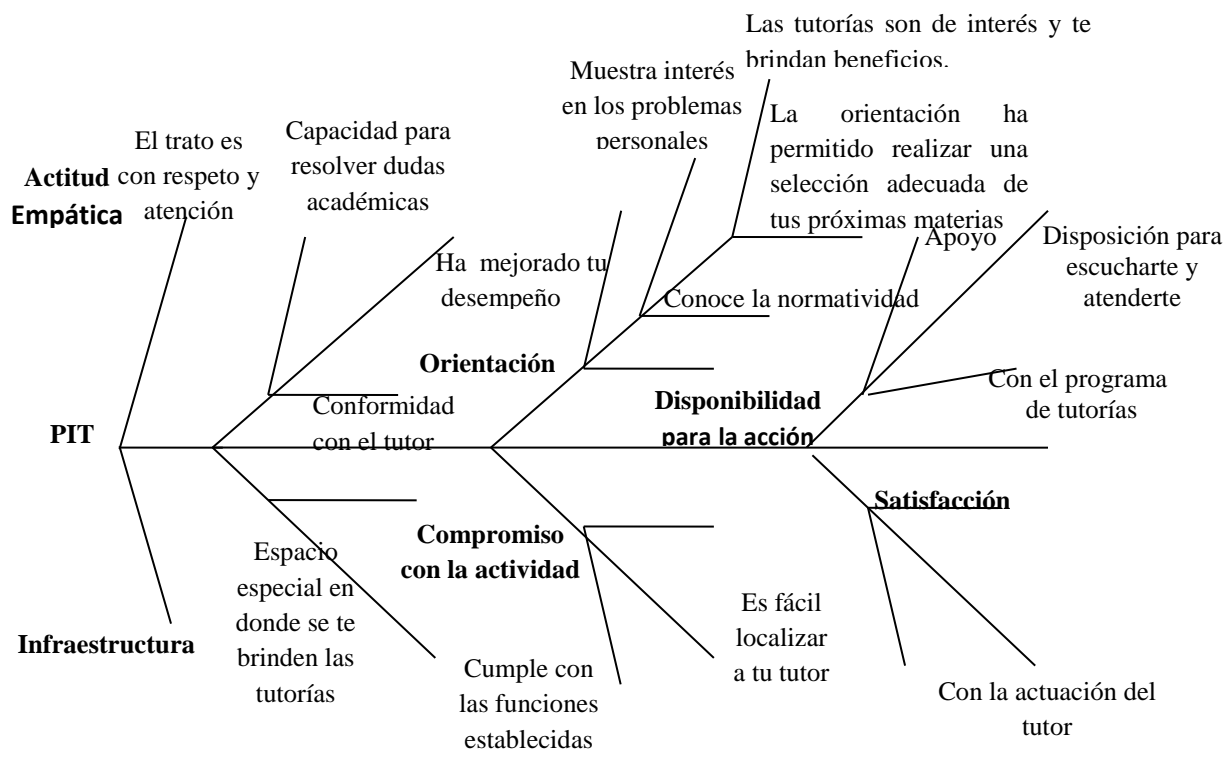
Las tutorías son de interés y te brindan beneficios.

Muestra interés en los problemas personales

La orientación ha permitido realizar una selección adecuada de tus próximas materias

El trato es con respeto y atención

Capacidad para resolver dudas académicas

Actitud Empática

Ha mejorado tu desempeño

Conoce la normatividad

Apoyo

Disposición para escucharte y atenderte

Orientación

Con el programa de tutorías

Conformidad con el tutor

Disponibilidad para la acción

PIT

Satisfacción

Compromiso con la actividad

Espacio especial en donde se te brinden las tutorías

Es fácil localizar a tu tutor

Infraestructura

Cumple con las funciones establecidas

Con la actuación del tutor